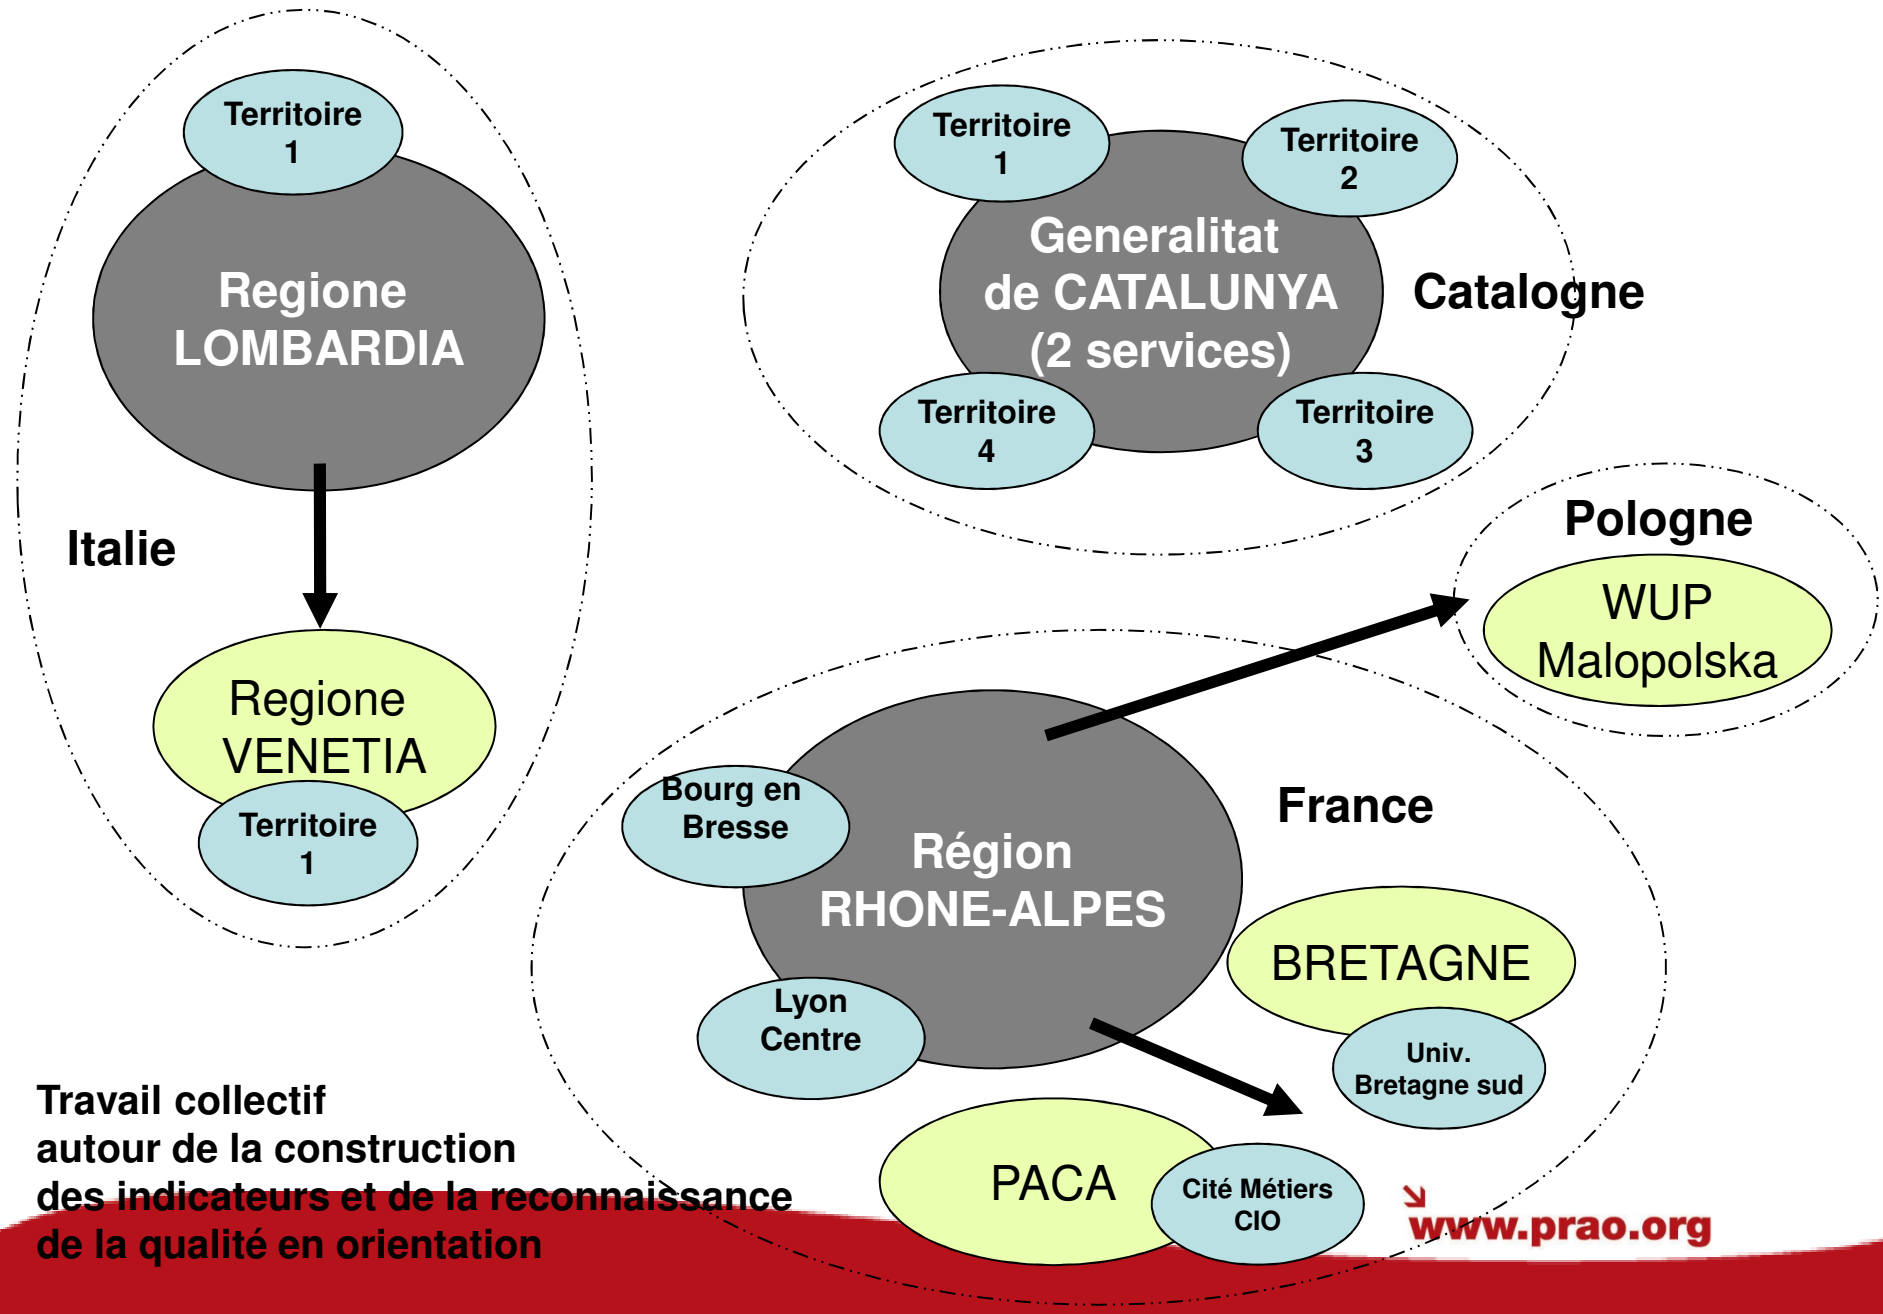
Territoire 1

Regione LOMBARDIA

Italie

Regione VENETIA

Territoire 1

Territoire 1

Territoire 2

Generalitat de CATALUNYA (2 services)

Catalogne

Territoire 4

Territoire 3

Pologne

WUP Malopolska

Bourg en Bresse

Région RHONE-ALPES

France

BRETAGNE

Univ. Bretagne sud

Lyon Centre

PACA

Cité Métiers CIO

Travail collectif
autour de la construction
des indicateurs et de la reconnaissance
de la qualité en orientation

www.prao.org